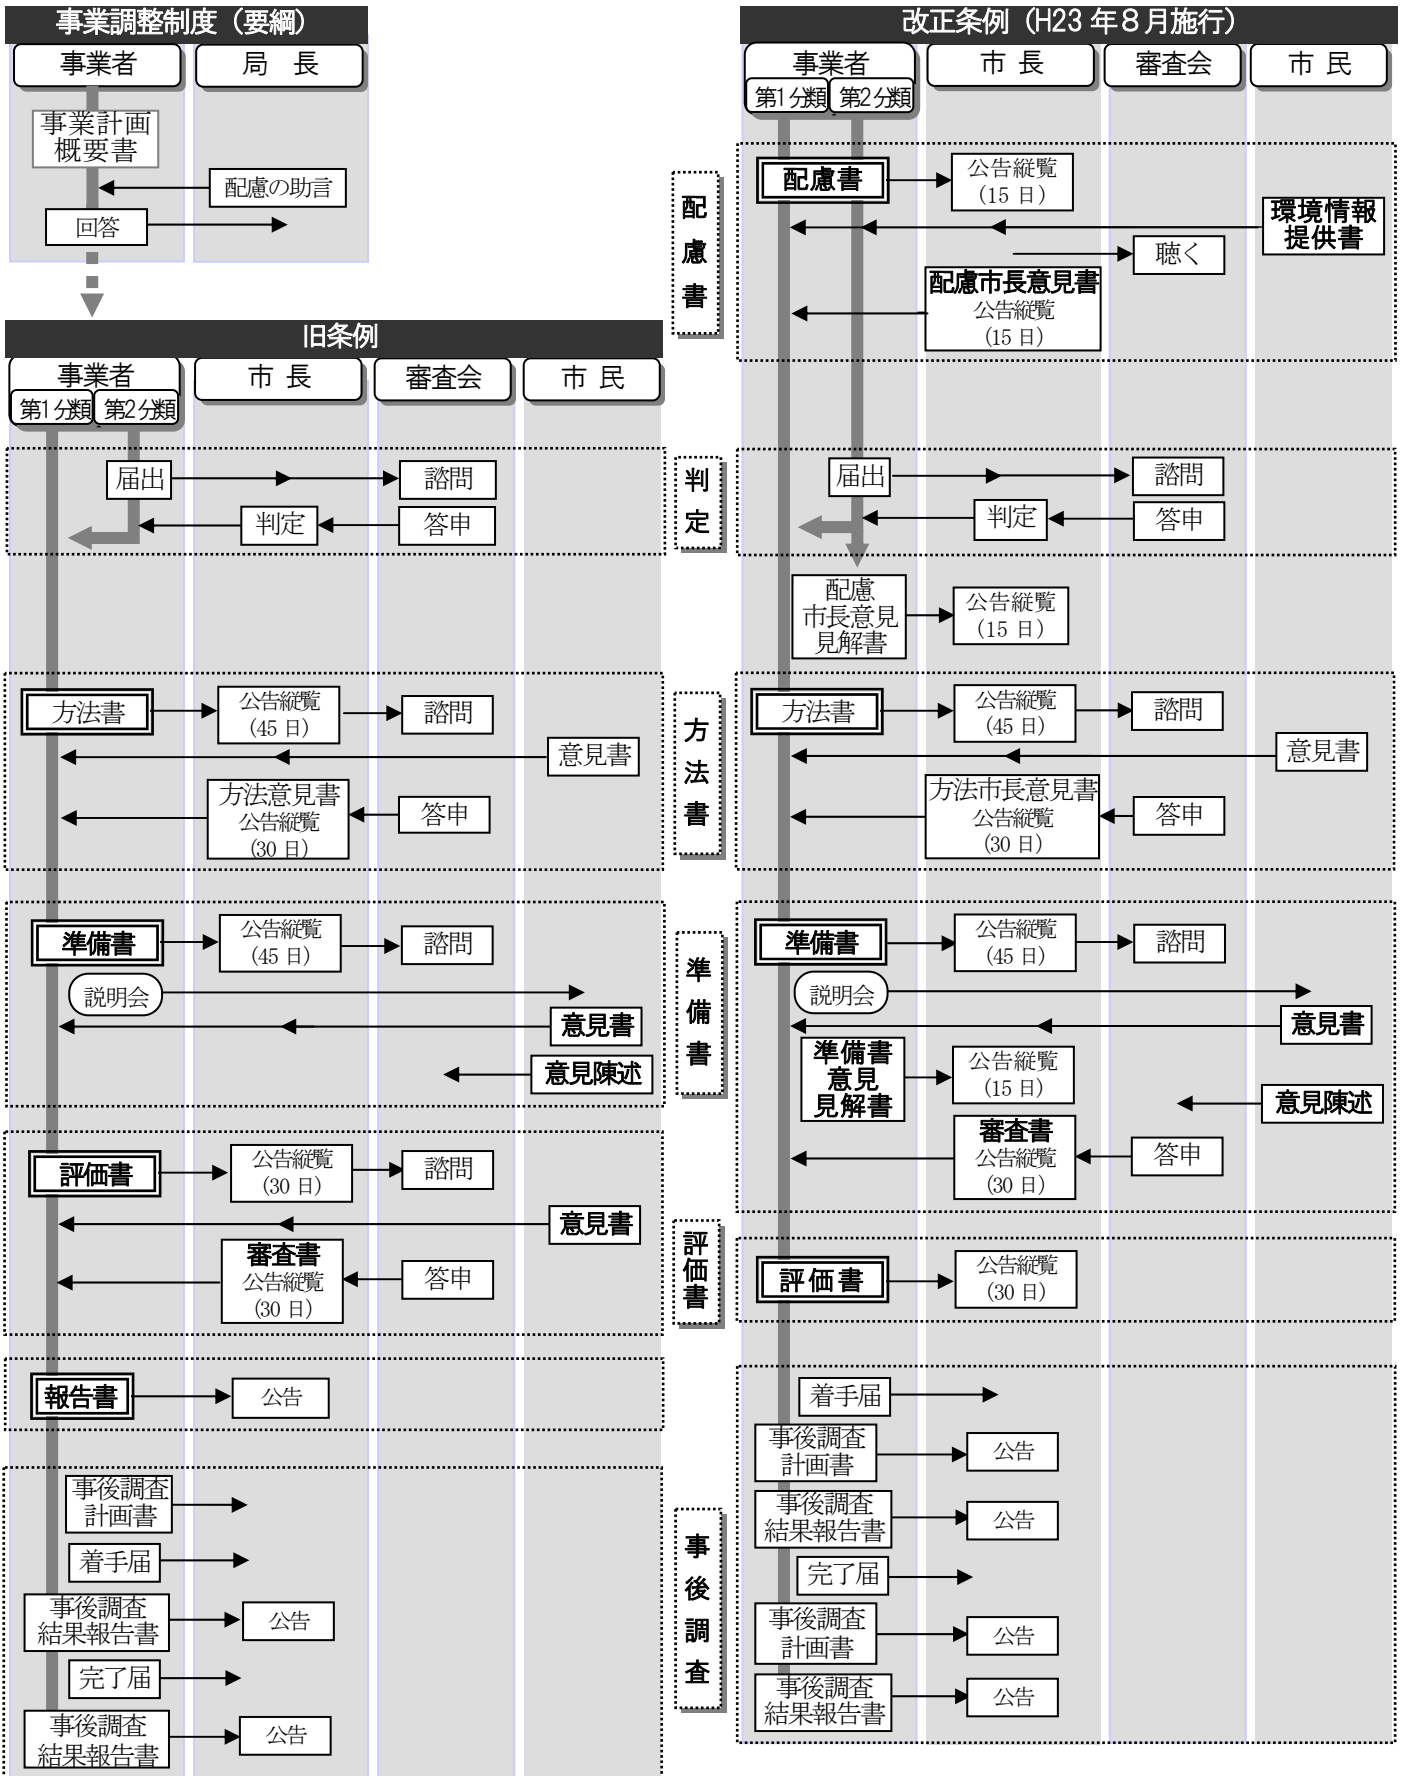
事業調整制度（要綱）

事業者
局 長
事業計画概要書
配慮の助言
回答

旧条例

事業者
第1分類
第2分類
市 長
審査会
市 民

届出
諮問
判定
答申

方法書
公告縦覧（45日）
諮問
意見書
方法意見書
公告縦覧（30日）
答申

準備書
公告縦覧（45日）
諮問
説明会
意見書
意見陳述

評価書
公告縦覧（30日）
諮問
意見書
審査書
公告縦覧（30日）
答申

報告書
公告

事後調査計画書
着手届
事後調査結果報告書
公告
完了届
事後調査結果報告書
公告

配慮書
判定
方法書
準備書
評価書
事後調査

改正条例（H23年8月施行）

事業者
第1分類
第2分類
市 長
審査会
市 民

配慮書
公告縦覧（15日）
環境情報提供書
聴く
配慮市長意見書
公告縦覧（15日）

届出
諮問
判定
答申

配慮市長意見見解書
公告縦覧（15日）

方法書
公告縦覧（45日）
諮問
意見書
方法市長意見書
公告縦覧（30日）
答申

準備書
公告縦覧（45日）
諮問
説明会
意見書
準備書意見見解書
公告縦覧（15日）
意見陳述
審査書
公告縦覧（30日）
答申

評価書
公告縦覧（30日）

着手届
事後調査計画書
公告
事後調査結果報告書
公告
完了届
事後調査計画書
公告
事後調査結果報告書
公告